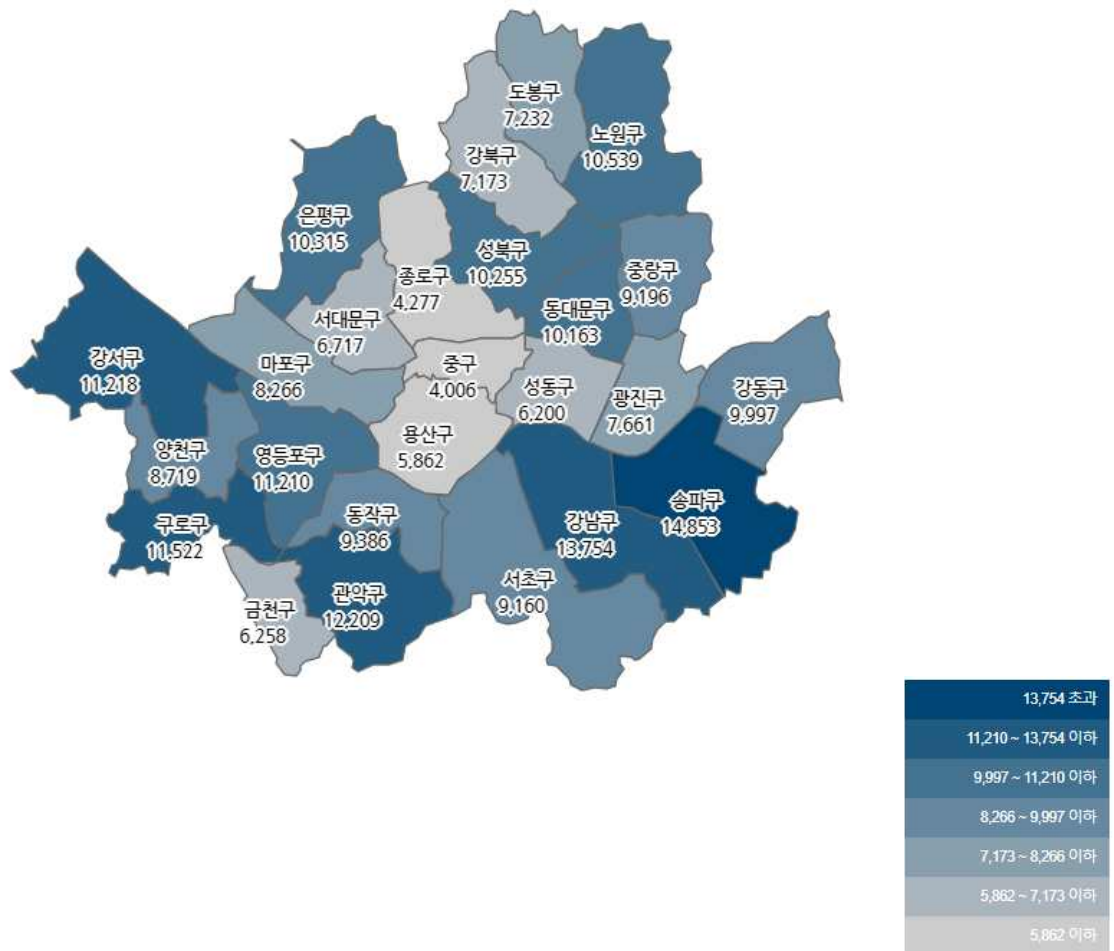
도봉구
7,232

노원구
10,539

강북구
7,173

은평구
10,315

성북구
10,255

종로구
4,277

중랑구
9,196

동대문구
10,163

서대문구
6,717

강서구
11,218

마포구
8,266

중구
4,006

성동구
6,200

광진구
7,661

강동구
9,997

양천구
8,719

영등포구
11,210

용산구
5,862

송파구
14,853

구로구
11,522

동작구
9,386

강남구
13,754

서초구
9,160

금천구
6,258

관악구
12,209

13,754 초과
11,210 ~ 13,754 이하
9,997 ~ 11,210 이하
8,266 ~ 9,997 이하
7,173 ~ 8,266 이하
5,862 ~ 7,173 이하
5,862 이하